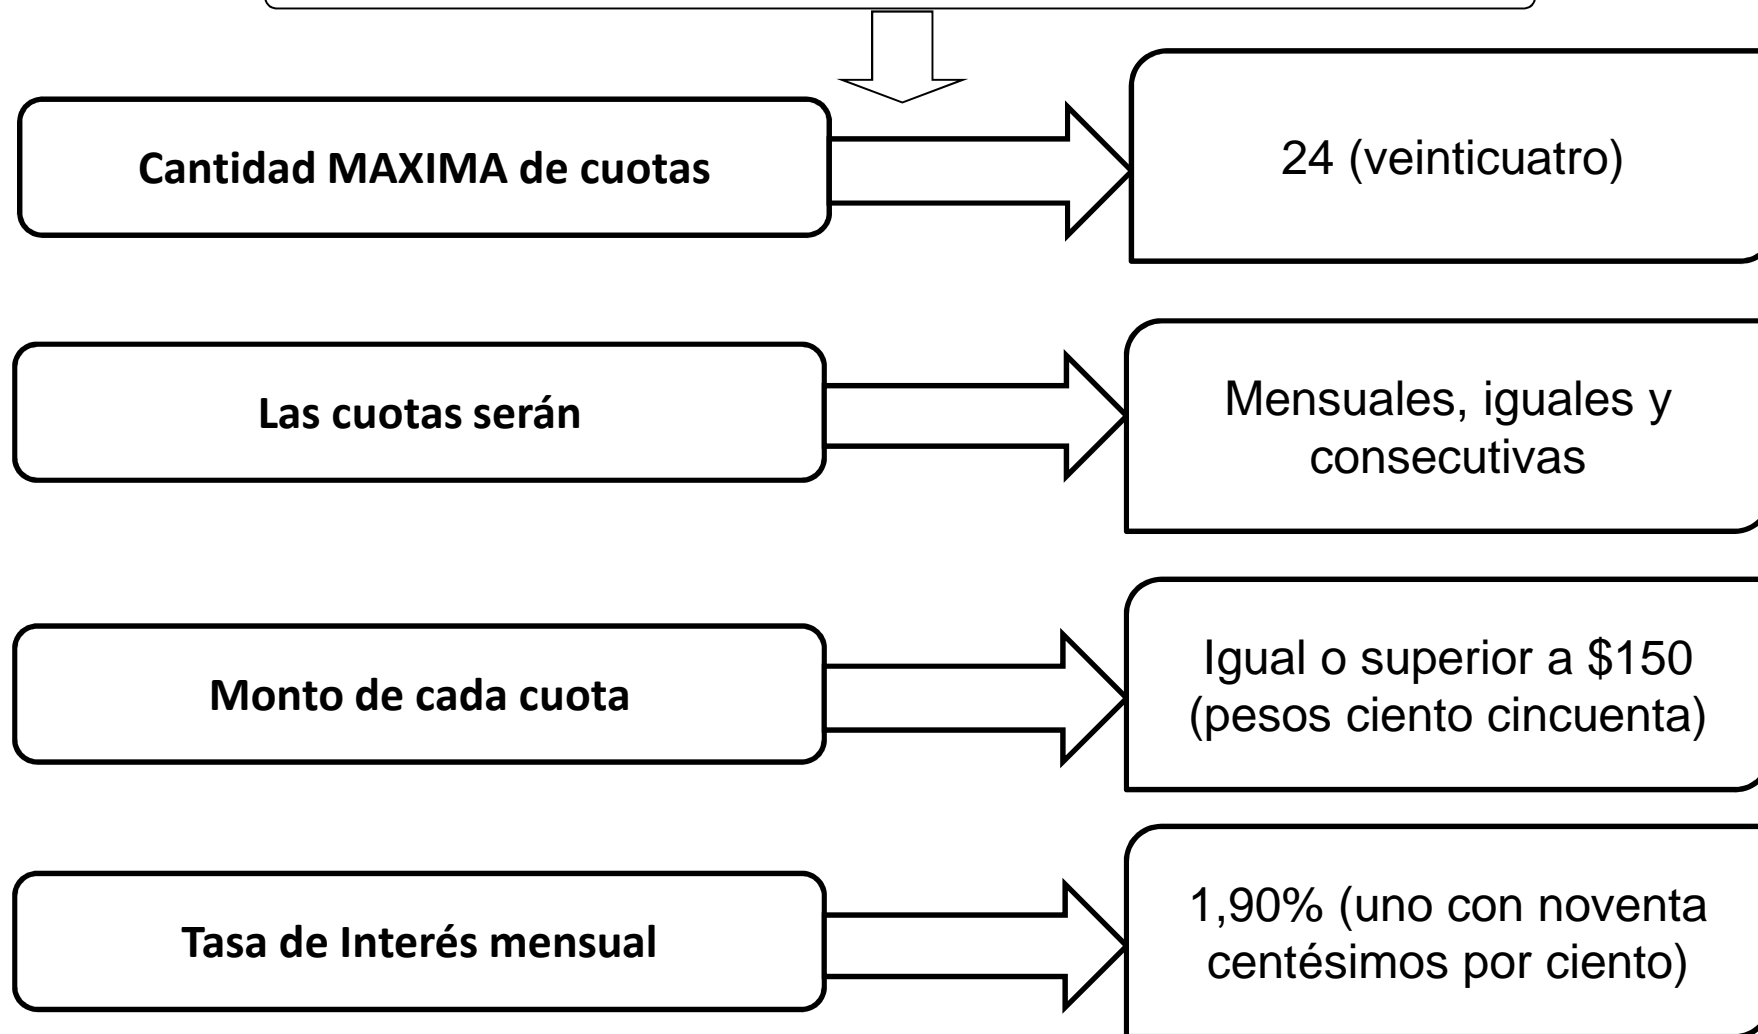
Cantidad MAXIMA de cuotas

24 (veinticuatro)

Las cuotas serán

Mensuales, iguales y consecutivas

Monto de cada cuota

Igual o superior a \$150 (pesos ciento cincuenta)

Tasa de Interés mensual

1,90% (uno con noventa centésimos por ciento)